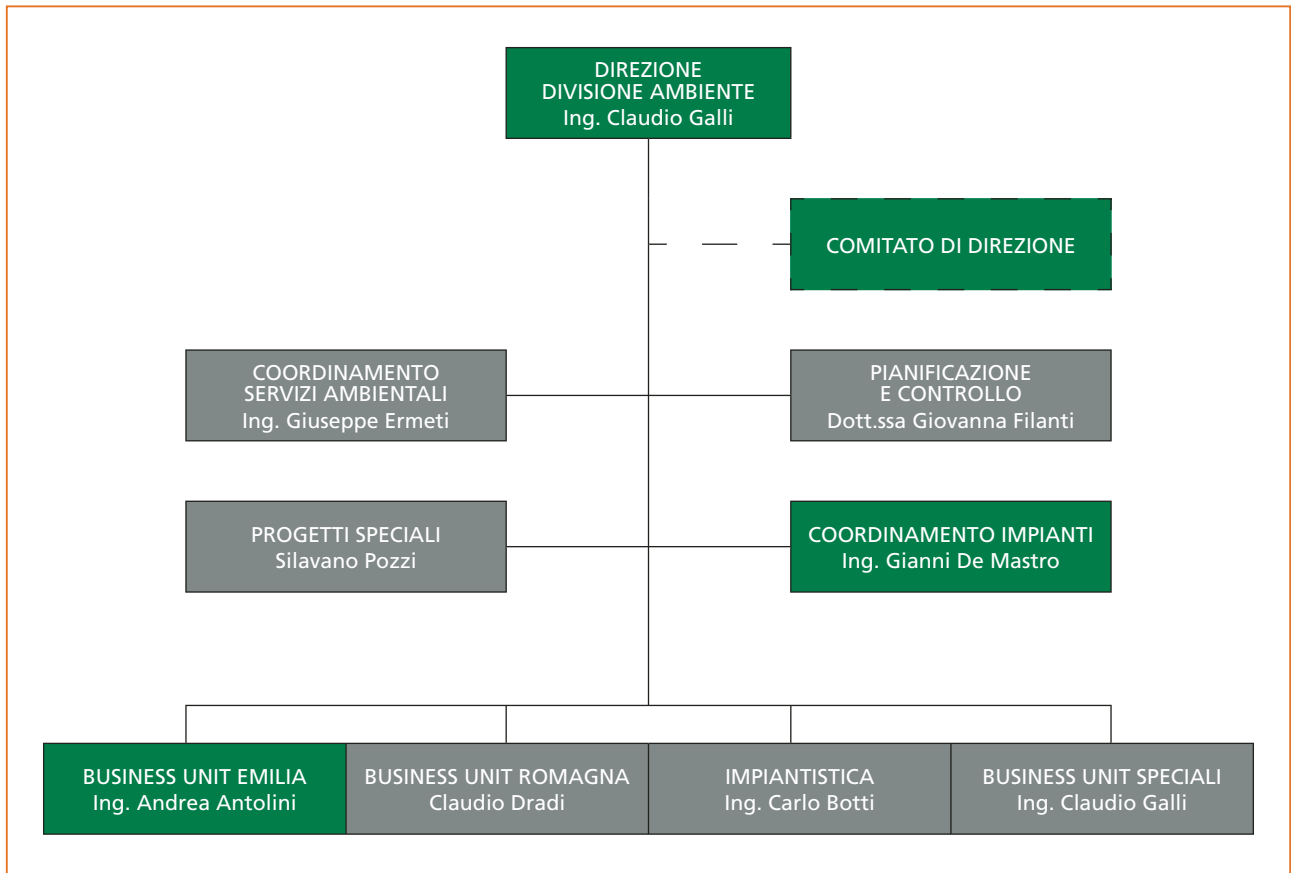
DIREZIONE
DIVISIONE AMBIENTE
Ing. Claudio Galli

COMITATO DI DIREZIONE

COORDINAMENTO
SERVIZI AMBIENTALI
Ing. Giuseppe Ermeti

PIANIFICAZIONE
E CONTROLLO
Dott.ssa Giovanna Filanti

PROGETTI SPECIALI
Silavano Pozzi

COORDINAMENTO IMPIANTI
Ing. Gianni De Mastro

BUSINESS UNIT EMILIA
Ing. Andrea Antolini

BUSINESS UNIT ROMAGNA
Claudio Dradi

IMPIANTISTICA
Ing. Carlo Botti

BUSINESS UNIT SPECIALI
Ing. Claudio Galli